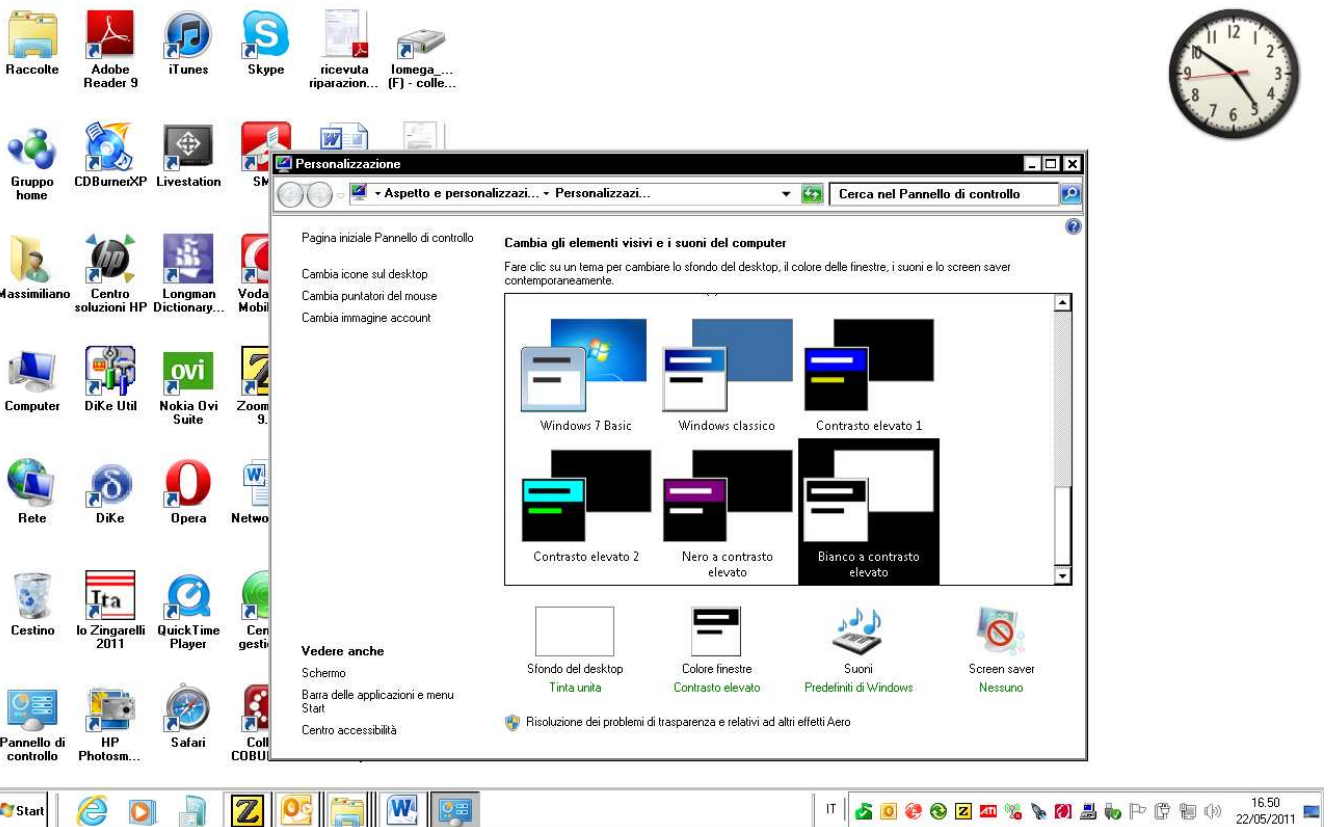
Raccolte
Adobe Reader 9
iTunes
Skype
ricevuta riparazion...
Iomega_... (F) - colle...

Gruppo home
CDBurnerXP
Livestation
SM

Massimiliano
Centro soluzioni HP
Longman Dictionary...
Voda Mobil

Computer
DiKe Util
Nokia Ovi Suite
Zoom 9.

Rete
DiKe
Opera
Netwo

Cestino
lo Zingarelli 2011
QuickTime Player
Cen gesti

Pannello di controllo
HP Photosm...
Safari
Coll COBU

Personalizzazione

Aspetto e personalizzazi... ▸ Personalizzazi...
Cerca nel Pannello di controllo

Pagina iniziale Pannello di controllo
Cambia icone sul desktop
Cambia puntatori del mouse
Cambia immagine account

Cambia gli elementi visivi e i suoni del computer
Fare clic su un tema per cambiare lo sfondo del desktop, il colore delle finestre, i suoni e lo screen saver contemporaneamente.

Windows 7 Basic
Windows classico
Contrasto elevato 1
Contrasto elevato 2
Nero a contrasto elevato
Bianco a contrasto elevato

Sfondo del desktop
Tinta unita
Colore finestre
Contrasto elevato
Suoni
Predefiniti di Windows
Screen saver
Nessuno

Vedere anche
Schermo
Barra delle applicazioni e menu Start
Centro accessibilità

Risoluzione dei problemi di trasparenza e relativi ad altri effetti Aero

Start
IT
16.50
22/05/2011